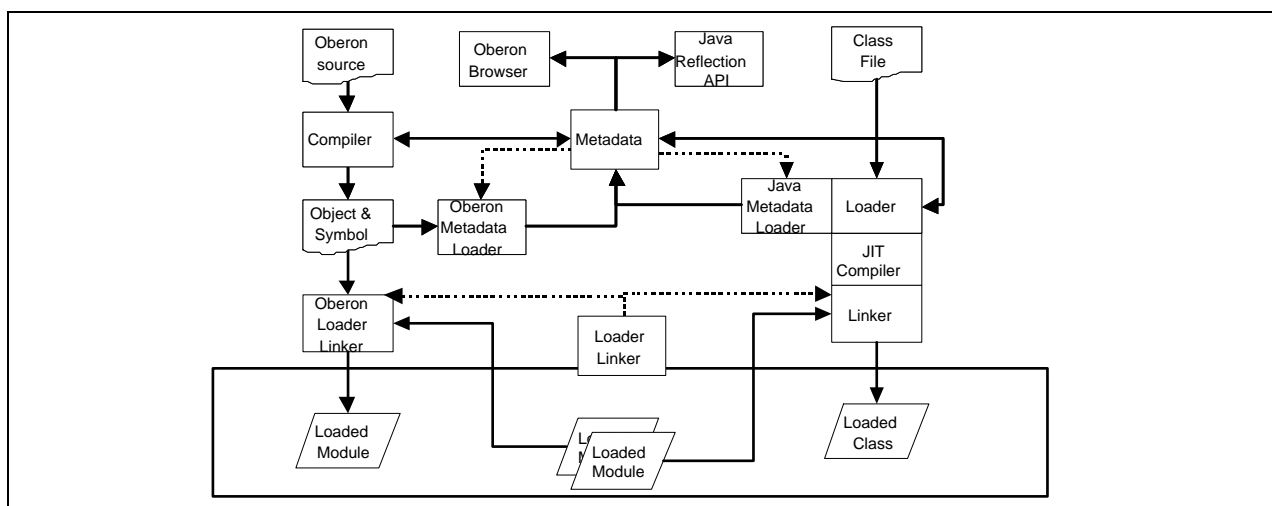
Oberon source

Oberon Browser

Java Reflection API

Class File

Compiler

Metadata

Object & Symbol

Oberon Metadata Loader

Java Metadata Loader

Loader

JIT Compiler

Oberon Loader Linker

Loader Linker

Linker

Loaded Module

Loa M

Loaded Module

Loaded Class